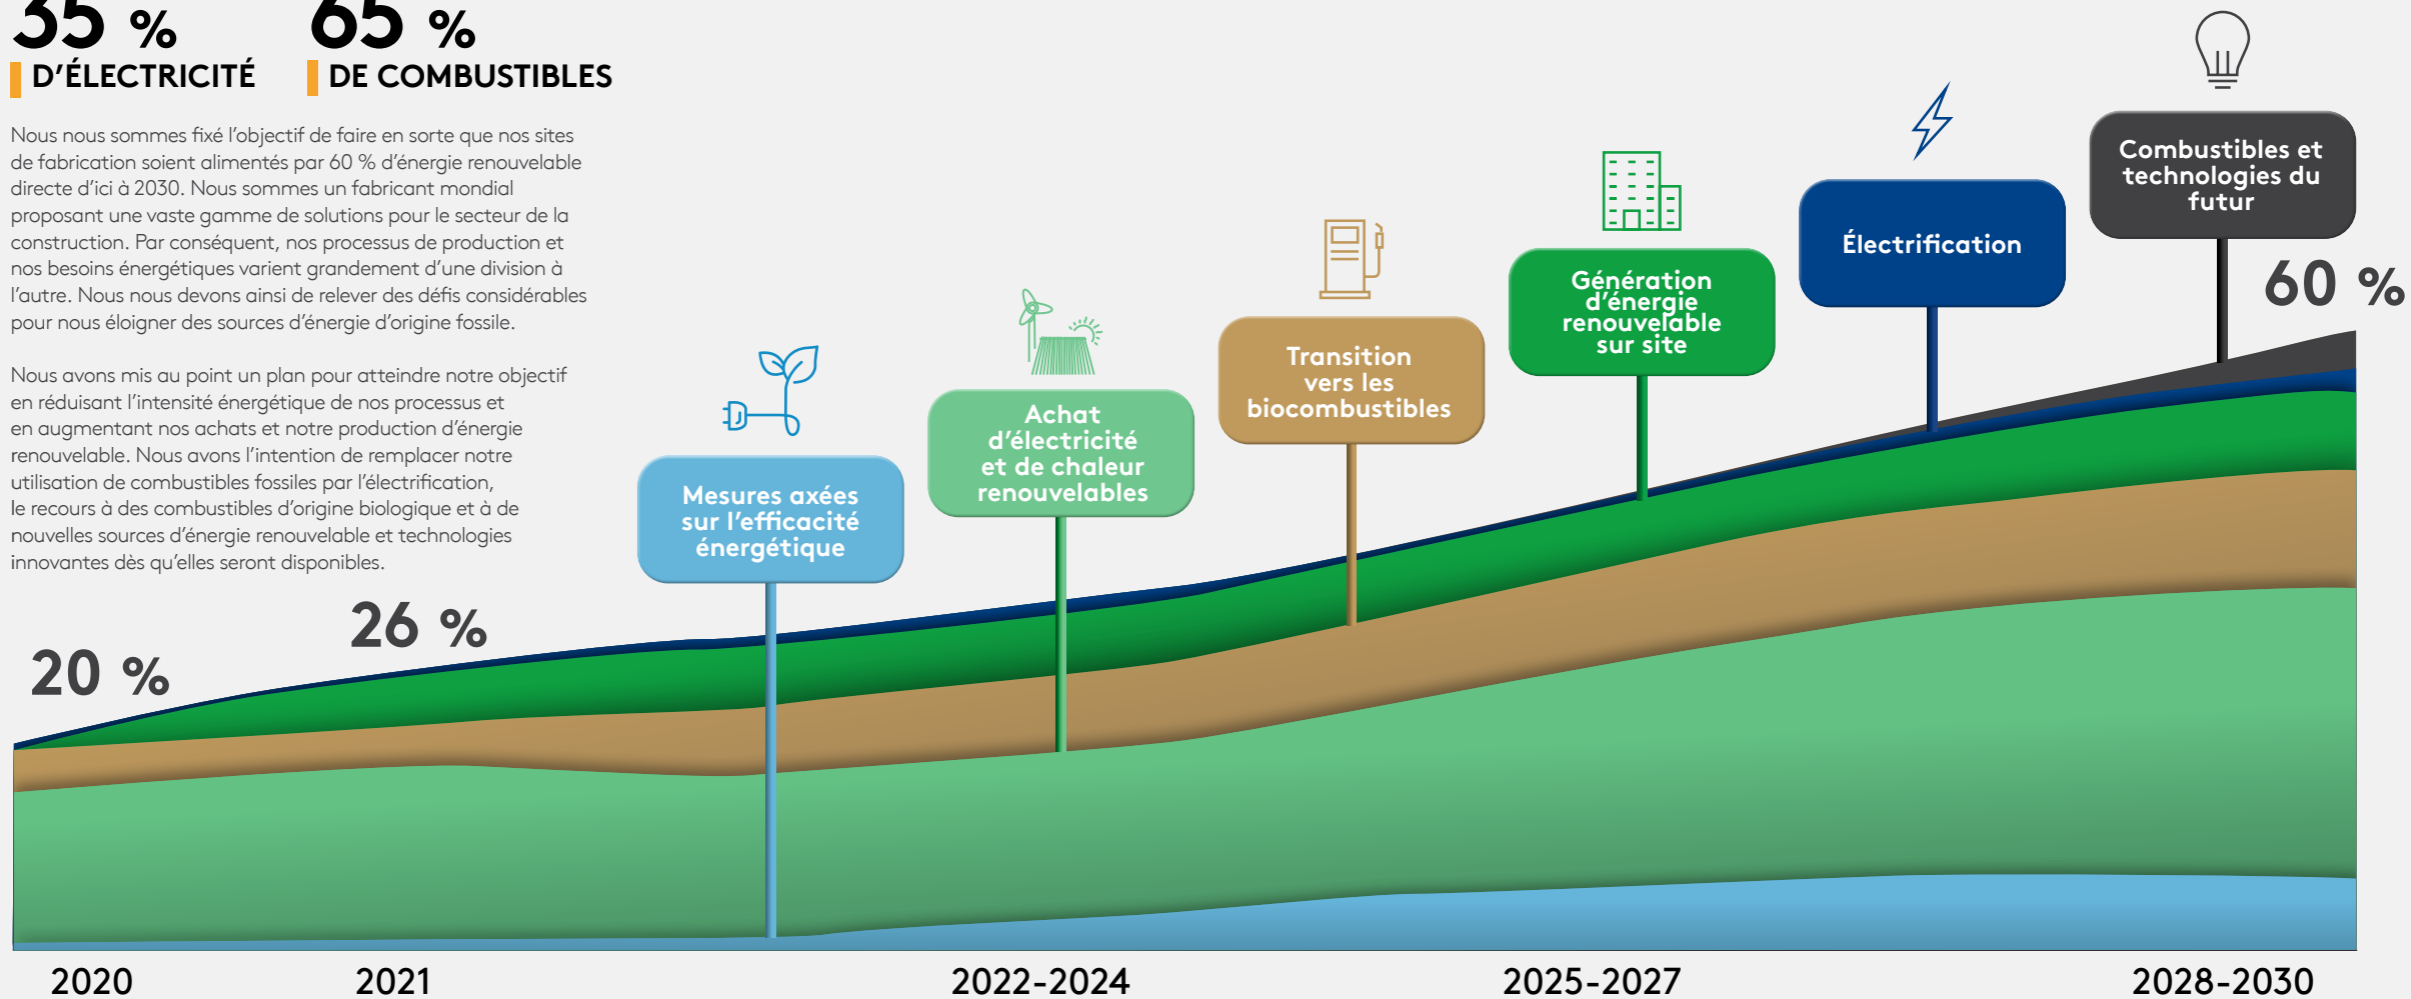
35 %
D'ÉLECTRICITÉ

65 %
DE COMBUSTIBLES

Nous nous sommes fixé l'objectif de faire en sorte que nos sites de fabrication soient alimentés par 60 % d'énergie renouvelable directe d'ici à 2030. Nous sommes un fabricant mondial proposant une vaste gamme de solutions pour le secteur de la construction. Par conséquent, nos processus de production et nos besoins énergétiques varient grandement d'une division à l'autre. Nous nous devons ainsi de relever des défis considérables pour nous éloigner des sources d'énergie d'origine fossile.

Nous avons mis au point un plan pour atteindre notre objectif en réduisant l'intensité énergétique de nos processus et en augmentant nos achats et notre production d'énergie renouvelable. Nous avons l'intention de remplacer notre utilisation de combustibles fossiles par l'électrification, le recours à des combustibles d'origine biologique et à de nouvelles sources d'énergie renouvelable et technologies innovantes dès qu'elles seront disponibles.

Mesures axées sur l'efficacité énergétique

Achat d'électricité et de chaleur renouvelables

Transition vers les biocombustibles

Génération d'énergie renouvelable sur site

Électrification

Combustibles et technologies du futur

20 %

26 %

60 %

2020

2021

2022-2024

2025-2027

2028-2030